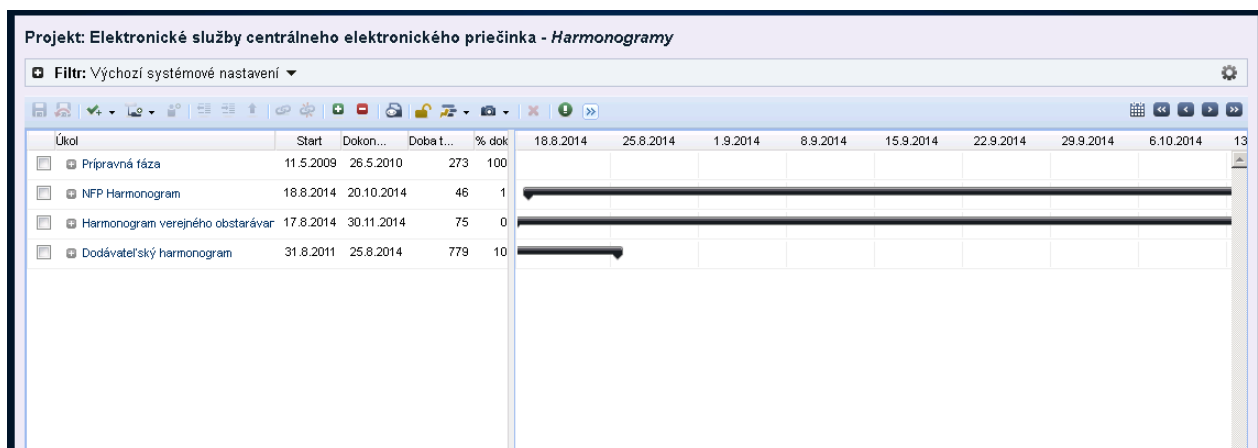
Projekt: Elektronické služby centrálneho elektronického priečinka - *Harmonogramy*

Filtr: Výchozí systémové nastavení ▼

| Úkol | Start | Dokon... | Doba t... | % dok |
|---|---|---|---|---|
| Prípravná fáza | 11.5.2009 | 26.5.2010 | 273 | 100 |
| NFP Harmonogram | 18.8.2014 | 20.10.2014 | 46 | 1 |
| Harmonogram verejného obstarávar | 17.8.2014 | 30.11.2014 | 75 | 0 |
| Dodávateľský harmonogram | 31.8.2011 | 25.8.2014 | 779 | 10 |

18.8.2014 25.8.2014 1.9.2014 8.9.2014 15.9.2014 22.9.2014 29.9.2014 6.10.2014 13